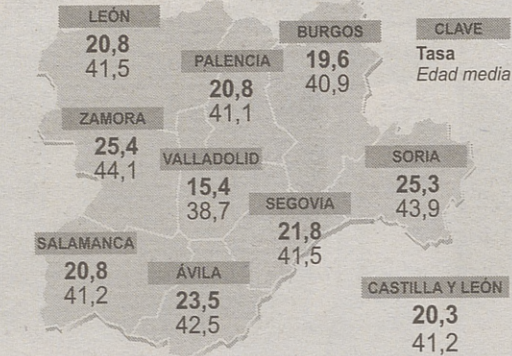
LEÓN
20,8
41,5

BURGOS
19,6
40,9

CLAVE
Tasa
Edad media

PALENCIA
20,8
41,1

ZAMORA
25,4
44,1

VALLADOLID
15,4
38,7

SORIA
25,3
43,9

SEGOVIA
21,8
41,5

SALAMANCA
20,8
41,2

ÁVILA
23,5
42,5

CASTILLA Y LEÓN
20,3
41,2